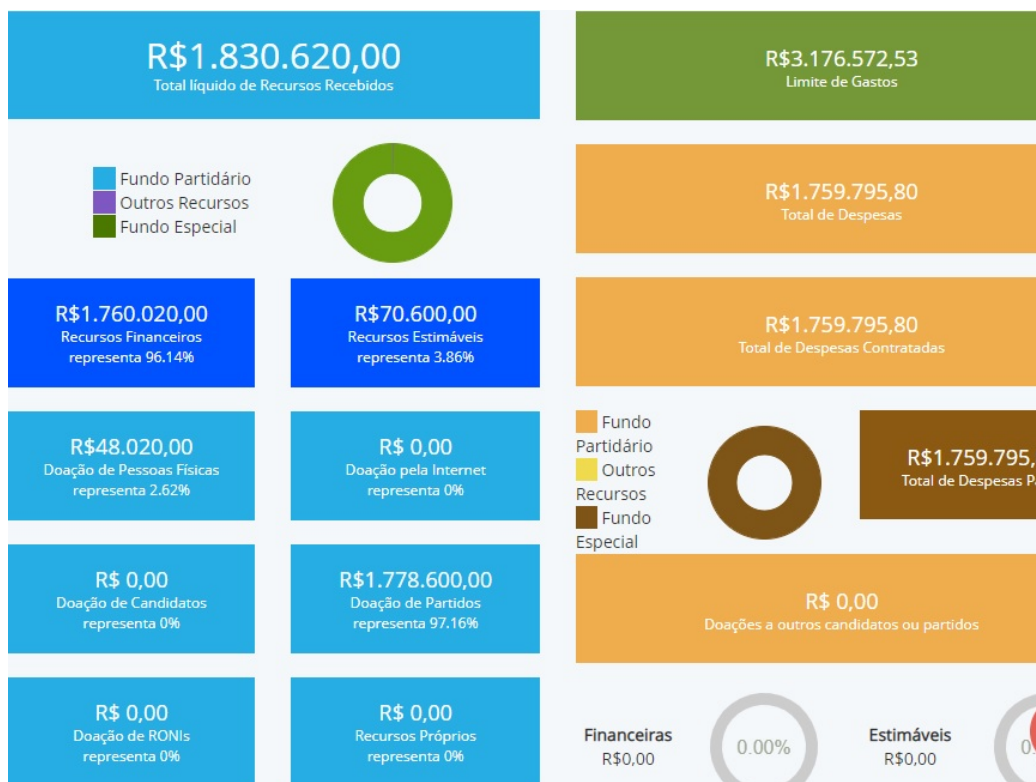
R$1.830.620,00
Total líquido de Recursos Recebidos

R$3.176.572,53
Limite de Gastos

Fundo Partidário
Outros Recursos
Fundo Especial

R$1.759.795,80
Total de Despesas

R$1.760.020,00
Recursos Financeiros
representa 96.14%

R$70.600,00
Recursos Estimáveis
representa 3.86%

R$1.759.795,80
Total de Despesas Contratadas

R$48.020,00
Doação de Pessoas Físicas
representa 2.62%

R$ 0,00
Doação pela Internet
representa 0%

Fundo Partidário
Outros Recursos
Fundo Especial

R$1.759.795,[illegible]
Total de Despesas P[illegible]

R$ 0,00
Doação de Candidatos
representa 0%

R$1.778.600,00
Doação de Partidos
representa 97.16%

R$ 0,00
Doações a outros candidatos ou partidos

R$ 0,00
Doação de RONIs
representa 0%

R$ 0,00
Recursos Próprios
representa 0%

Financeiras
R$0,00

0.00%

Estimáveis
R$0,00

0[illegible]